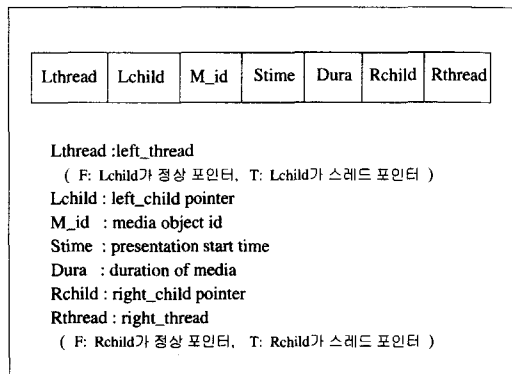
| Lthread | Lchild | M_id | Stime | Dura | Rchild | Rthread |
|---|---|---|---|---|---|---|

Lthread :left_thread
( F: Lchild가 정상 포인터, T: Lchild가 스레드 포인터 )
Lchild : left_child pointer
M_id : media object id
Stime : presentation start time
Dura : duration of media
Rchild : right_child pointer
Rthread : right_thread
( F: Rchild가 정상 포인터, T: Rchild가 스레드 포인터 )